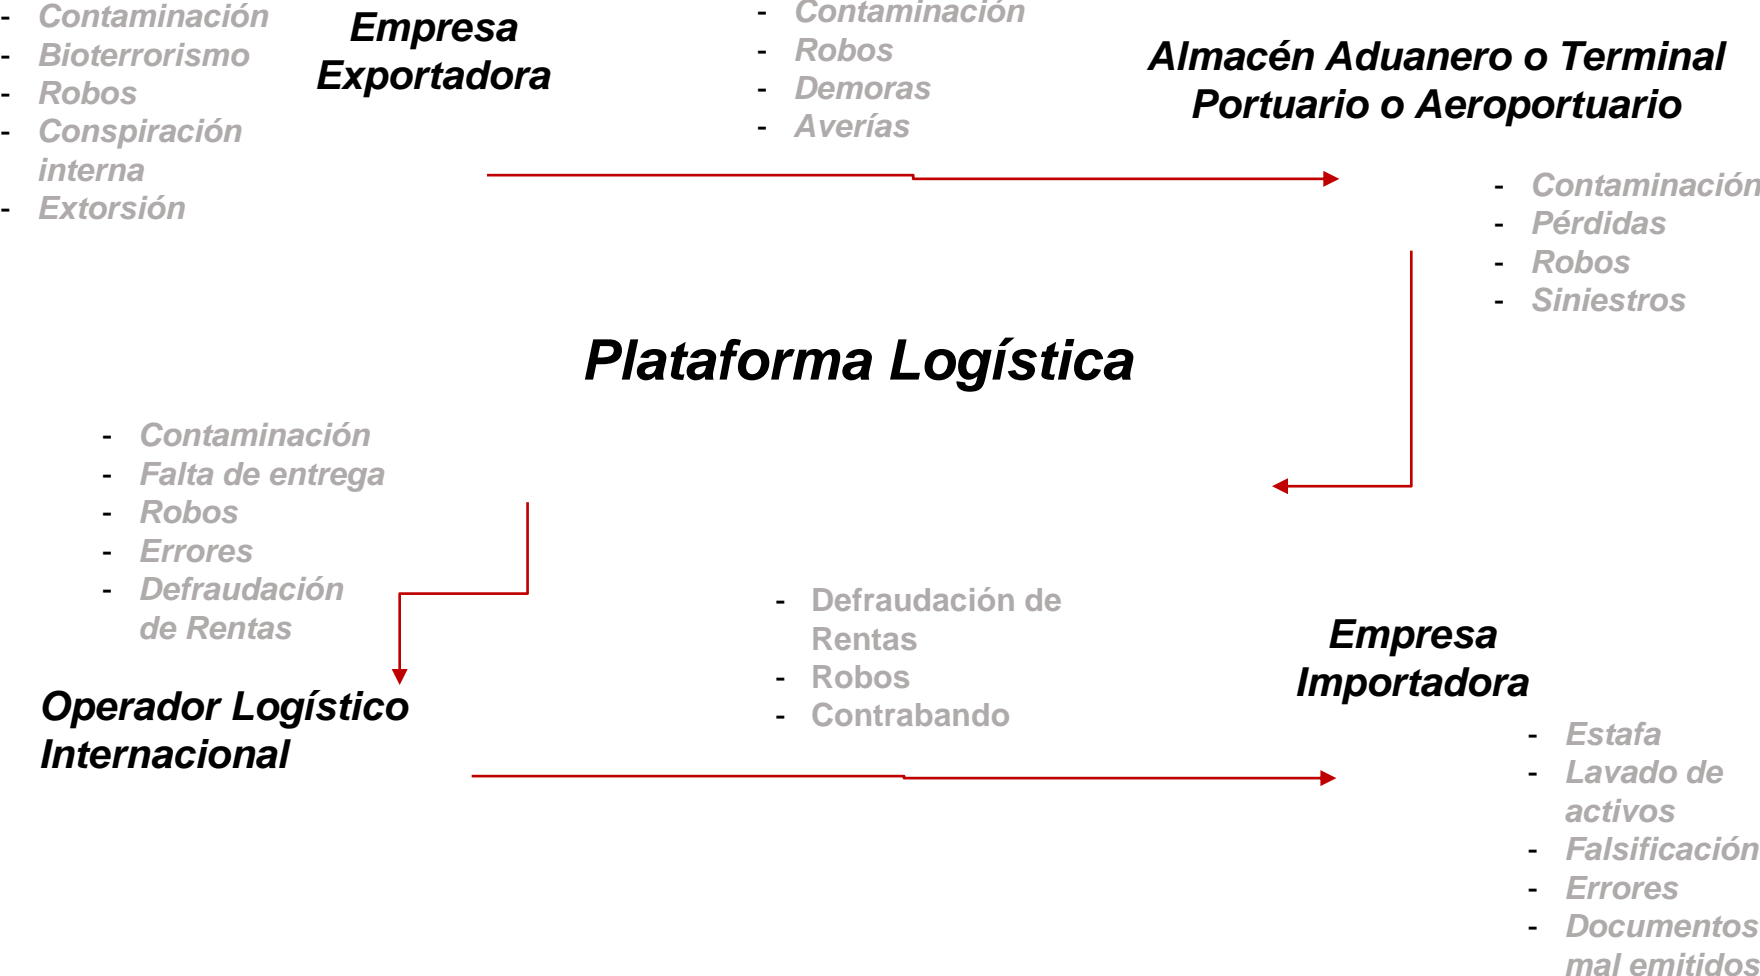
- Contaminación
- Bioterrorismo
- Robos
- Conspiración interna
- Extorsión

Empresa Exportadora

- Contaminación
- Robos
- Demoras
- Averías

Almacén Aduanero o Terminal Portuario o Aeroportuario

- Contaminación
- Pérdidas
- Robos
- Siniestros

Plataforma Logística

- Contaminación
- Falta de entrega
- Robos
- Errores
- Defraudación de Rentas

Operador Logístico Internacional

- Defraudación de Rentas
- Robos
- Contrabando

Empresa Importadora

- Estafa
- Lavado de activos
- Falsificación
- Errores
- Documentos mal emitidos